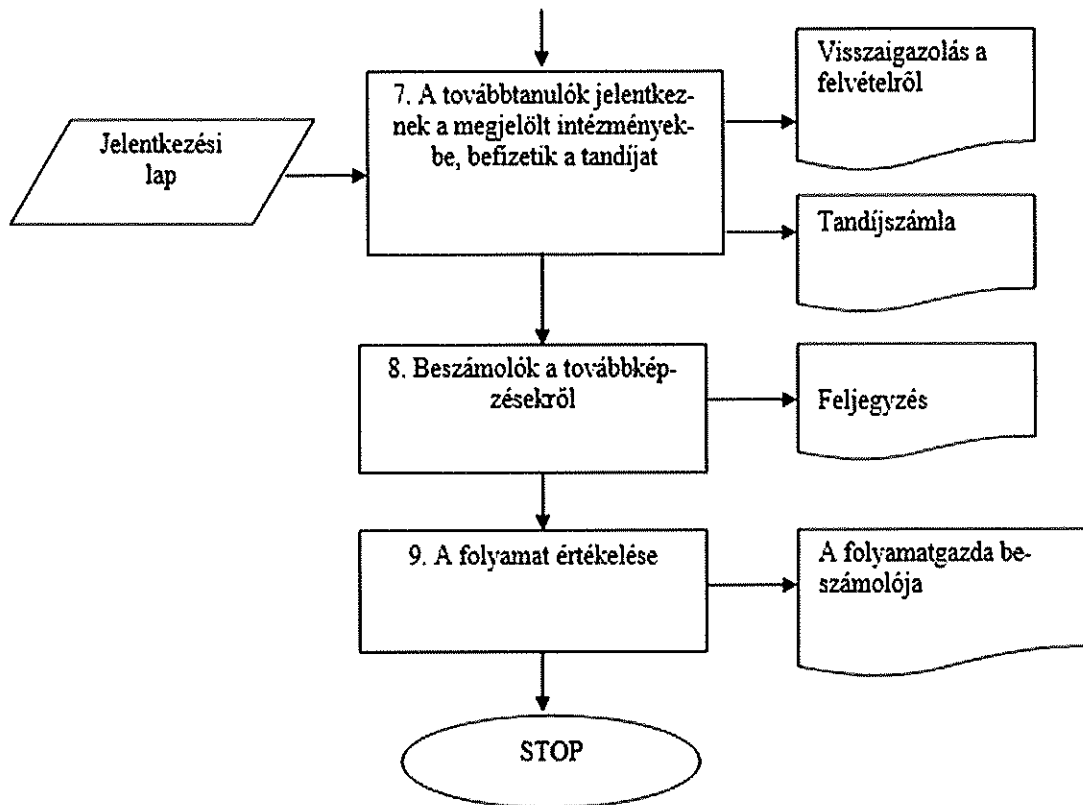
Visszaigazolás a felvételről

Jelentkezési lap

7. A továbbtanulók jelentkeznek a megjelölt intézményekbe, befizetik a tandíjat

Tandíjszámla

8. Beszámolók a továbbképzésekről

Feljegyzés

9. A folyamat értékelése

A folyamatgazda beszámolója

STOP